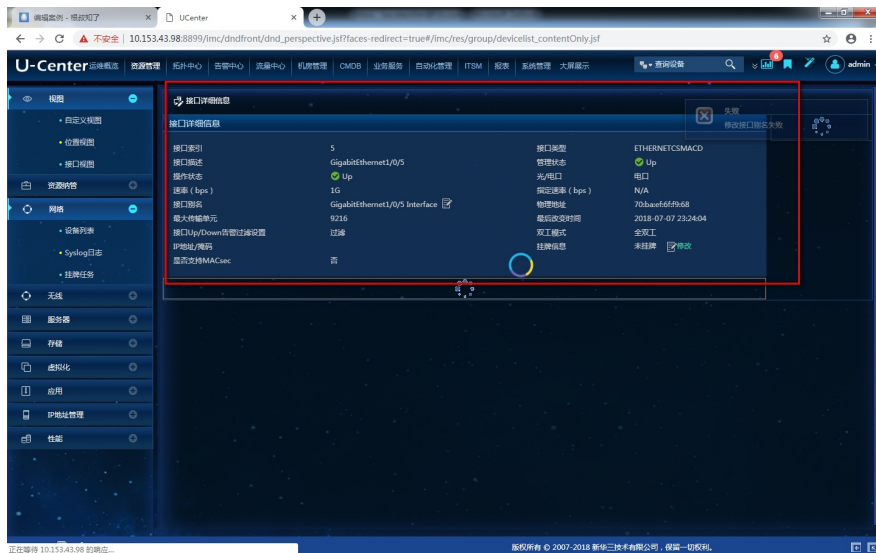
编辑案例 - 相见知了 × UCenter ×

← → C ▲ 不安全 | 10.153.43.98:8899/imc/dndfront/dnd_perspective.jsf?faces-redirect=true#/imc/res/group/devicelist_contentOnly.jsf

U-Center 运维概览 资源管理 拓扑中心 告警中心 流量中心 机房管理 CMDB 业务服务 自动化管理 ITSM 报表 系统管理 大屏展示 查询设备 6 admin

视图
• 自定义视图
• 位置视图
• 接口视图
资源纳管
网络
• 设备列表
• Syslog日志
• 挂牌任务
无线
服务器
存储
虚拟化
应用
IP地址管理
性能

接口详细信息

接口详细信息

| | | | |
|---|---|---|---|
| 接口索引 | 5 | 接口类型 | ETHERNETCSMACD |
| 接口描述 | GigabitEthernet1/0/5 | 管理状态 | Up |
| 操作状态 | Up | 光/电口 | 电口 |
| 速率（bps） | 1G | 指定速率（bps） | N/A |
| 接口别名 | GigabitEthernet1/0/5 Interface | 物理地址 | 70:ba:ef:6f:f9:68 |
| 最大传输单元 | 9216 | 最后改变时间 | 2018-07-07 23:24:04 |
| 接口Up/Down告警过滤设置 | 过滤 | 双工模式 | 全双工 |
| IP地址/掩码 | | 挂牌信息 | 未挂牌 修改 |
| 是否支持MACsec | 否 | | |

失败
修改接口别名失败

正在等待 10.153.43.98 的响应...

版权所有 © 2007-2018 新华三技术有限公司，保留一切权利。